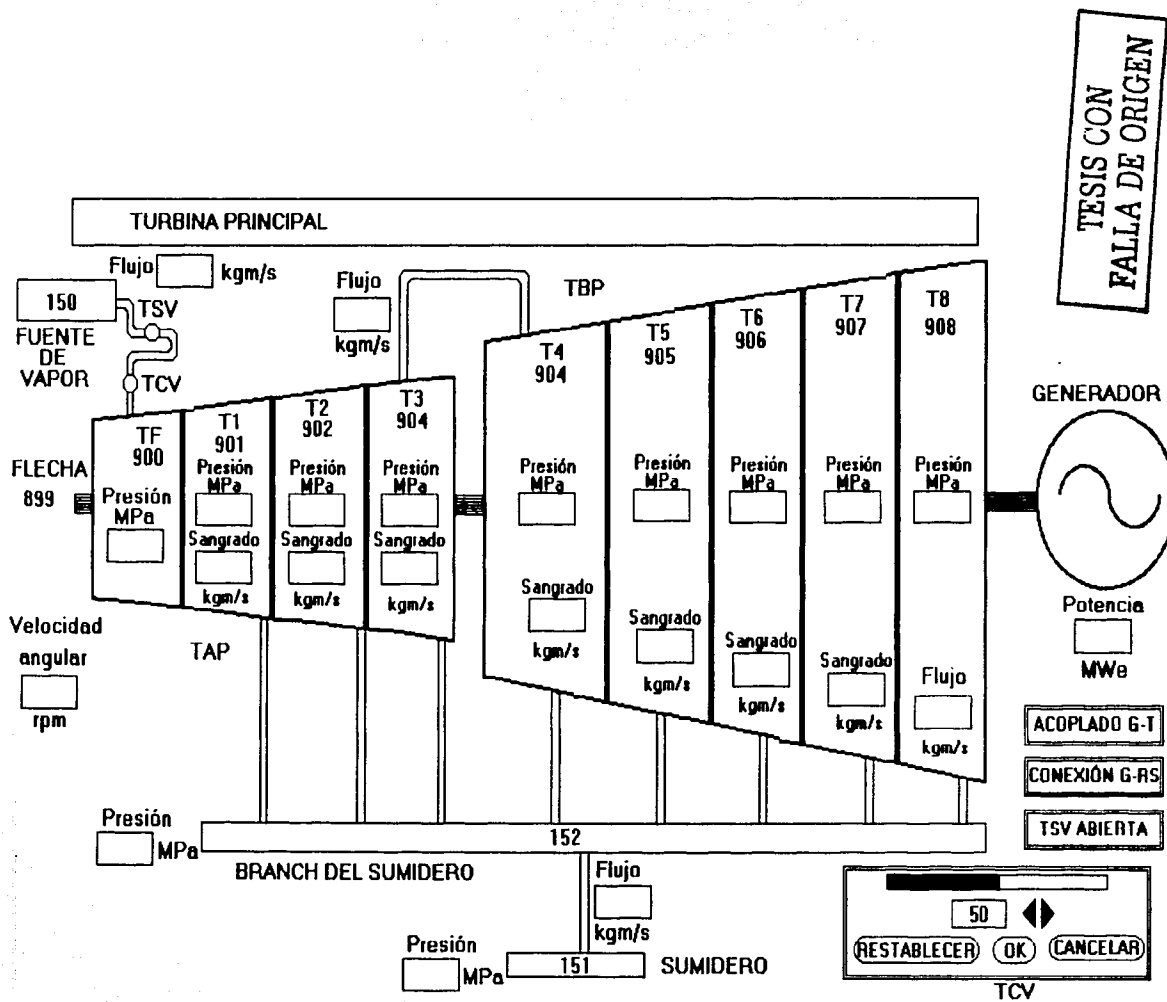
TESIS CON
FALLA DE ORIGEN

TURBINA PRINCIPAL

Flujo kgm/s

150
FUENTE DE VAPOR

TSV

TCV

Flujo
kgm/s

TBP

TF
900
Presión
MPa

FLECHA
899

T1
901
Presión
MPa
Sangrado
kgm/s

T2
902
Presión
MPa
Sangrado
kgm/s

T3
904
Presión
MPa
Sangrado
kgm/s

T4
904
Presión
MPa
Sangrado
kgm/s

T5
905
Presión
MPa
Sangrado
kgm/s

T6
906
Presión
MPa
Sangrado
kgm/s

T7
907
Presión
MPa
Sangrado
kgm/s

T8
908
Presión
MPa
Flujo
kgm/s

GENERADOR

Potencia
MWe

Velocidad angular
rpm

TAP

ACOPLADO G-T

CONEXIÓN G-RS

TSV ABIERTA

Presión
MPa

152

BRANCH DEL SUMIDERO

Flujo
kgm/s

Presión
MPa

151

SUMIDERO

50

RESTABLECER OK CANCELAR

TCV